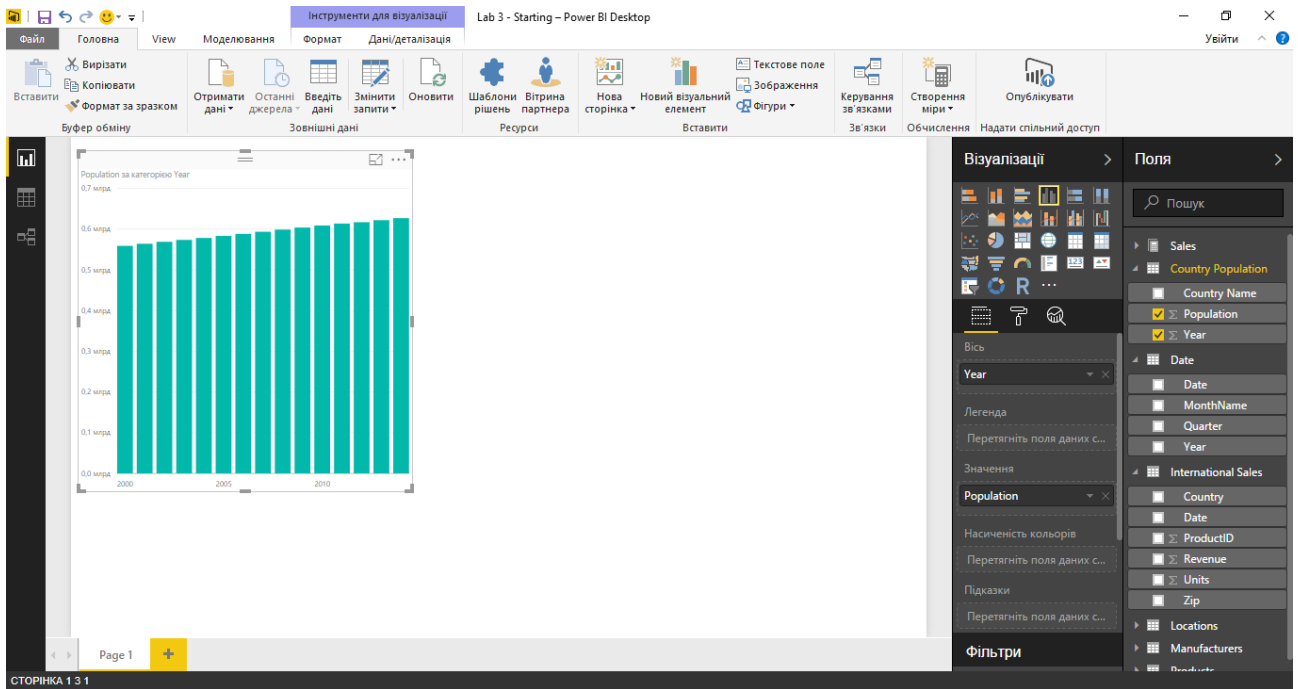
Інструменти для візуалізації Lab 3 - Starting – Power BI Desktop

Файл Головна View Моделювання Формат Дані/деталізація Увійти

Вставити Вирізати Копіювати Формат за зразком Буфер обміну

Отримати дані Останні джерела Введіть дані Змінити запити Оновити Зовнішні дані

Шаблони рішень Вітрина партнера Ресурси

Нова сторінка Новий візуальний елемент Текстове поле Зображення Фігури Вставити

Керування зв'язками Зв'язки

Створення міри Обчислення

Опублікувати Надати спільний доступ

Population за категорією Year

0,7 млрд
0,6 млрд
0,5 млрд
0,4 млрд
0,3 млрд
0,2 млрд
0,1 млрд
0,0 млрд

2000 2005 2010

Візуалізації

Вісь
Year
Легенда
Перетягніть поля даних с...
Значення
Population
Насиченість кольорів
Перетягніть поля даних с...
Підказки
Перетягніть поля даних с...

Фільтри

Поля

Пошук

Sales
Country Population
Country Name
Population
Year
Date
Date
MonthName
Quarter
Year
International Sales
Country
Date
ProductID
Revenue
Units
Zip
Locations
Manufacturers
Products

Page 1

СТОРІНКА 1 З 1